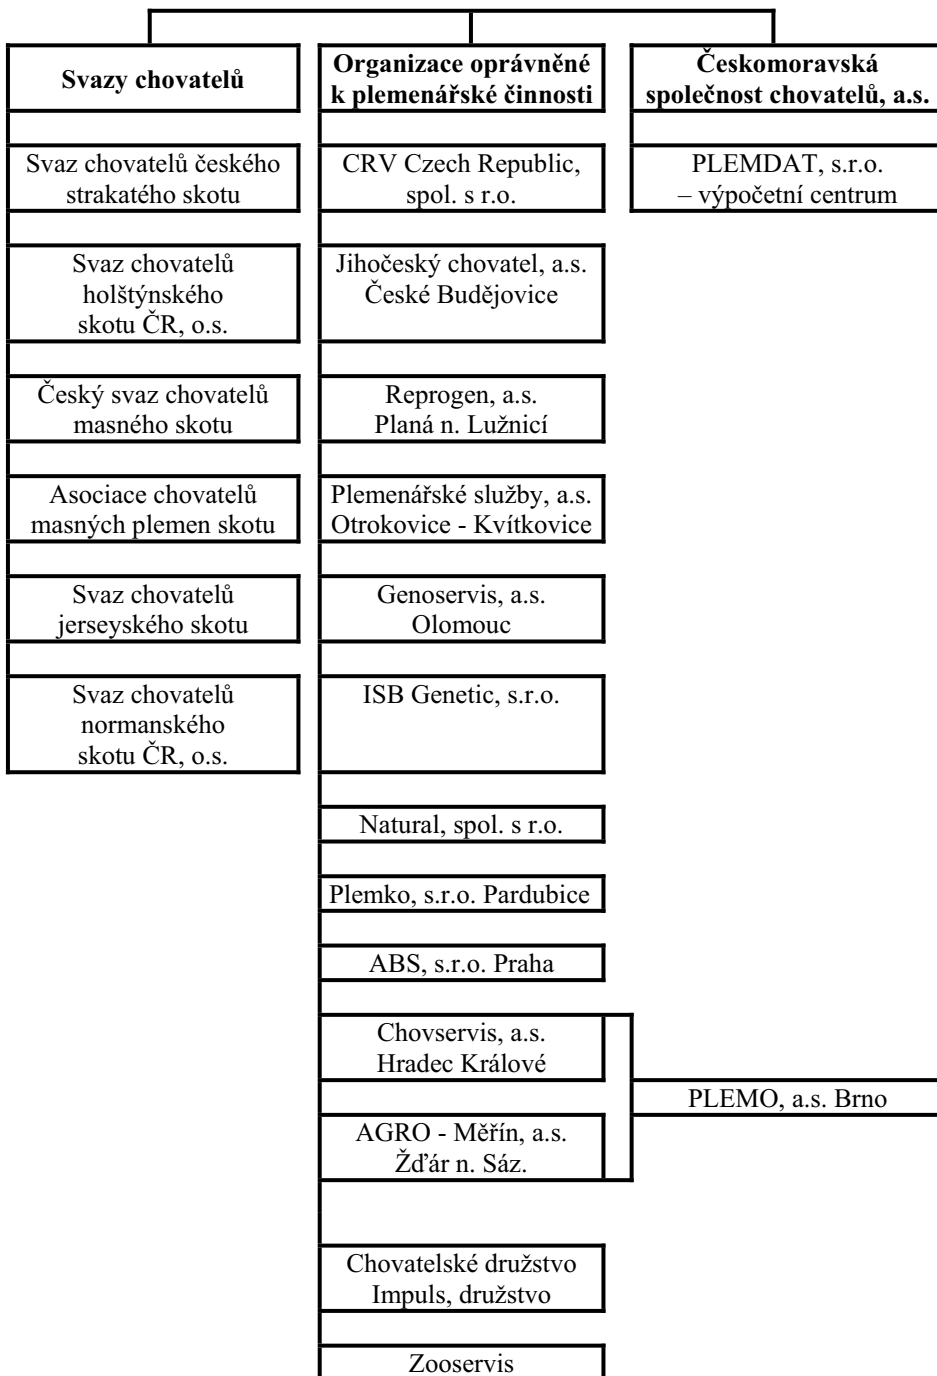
Svazy chovatelů

Svaz chovatelů českého strakatého skotu

Svaz chovatelů holštýnského skotu ČR, o.s.

Český svaz chovatelů masného skotu

Asociace chovatelů masných plemen skotu

Svaz chovatelů jerseyského skotu

Svaz chovatelů normanského skotu ČR, o.s.

Organizace oprávněné k plemenářské činnosti

CRV Czech Republic, spol. s r.o.

Jihočeský chovatel, a.s. České Budějovice

Reprogen, a.s. Planá n. Lužnicí

Plemenářské služby, a.s. Otrokovice - Kvítkovice

Genoservis, a.s. Olomouc

ISB Genetic, s.r.o.

Natural, spol. s r.o.

Plemko, s.r.o. Pardubice

ABS, s.r.o. Praha

Chovservis, a.s. Hradec Králové

AGRO - Měřín, a.s. Žďár n. Sáz.

PLEMO, a.s. Brno

Chovatelské družstvo Impuls, družstvo

Zooservis

Českomoravská společnost chovatelů, a.s.

PLEMDAT, s.r.o. – výpočetní centrum